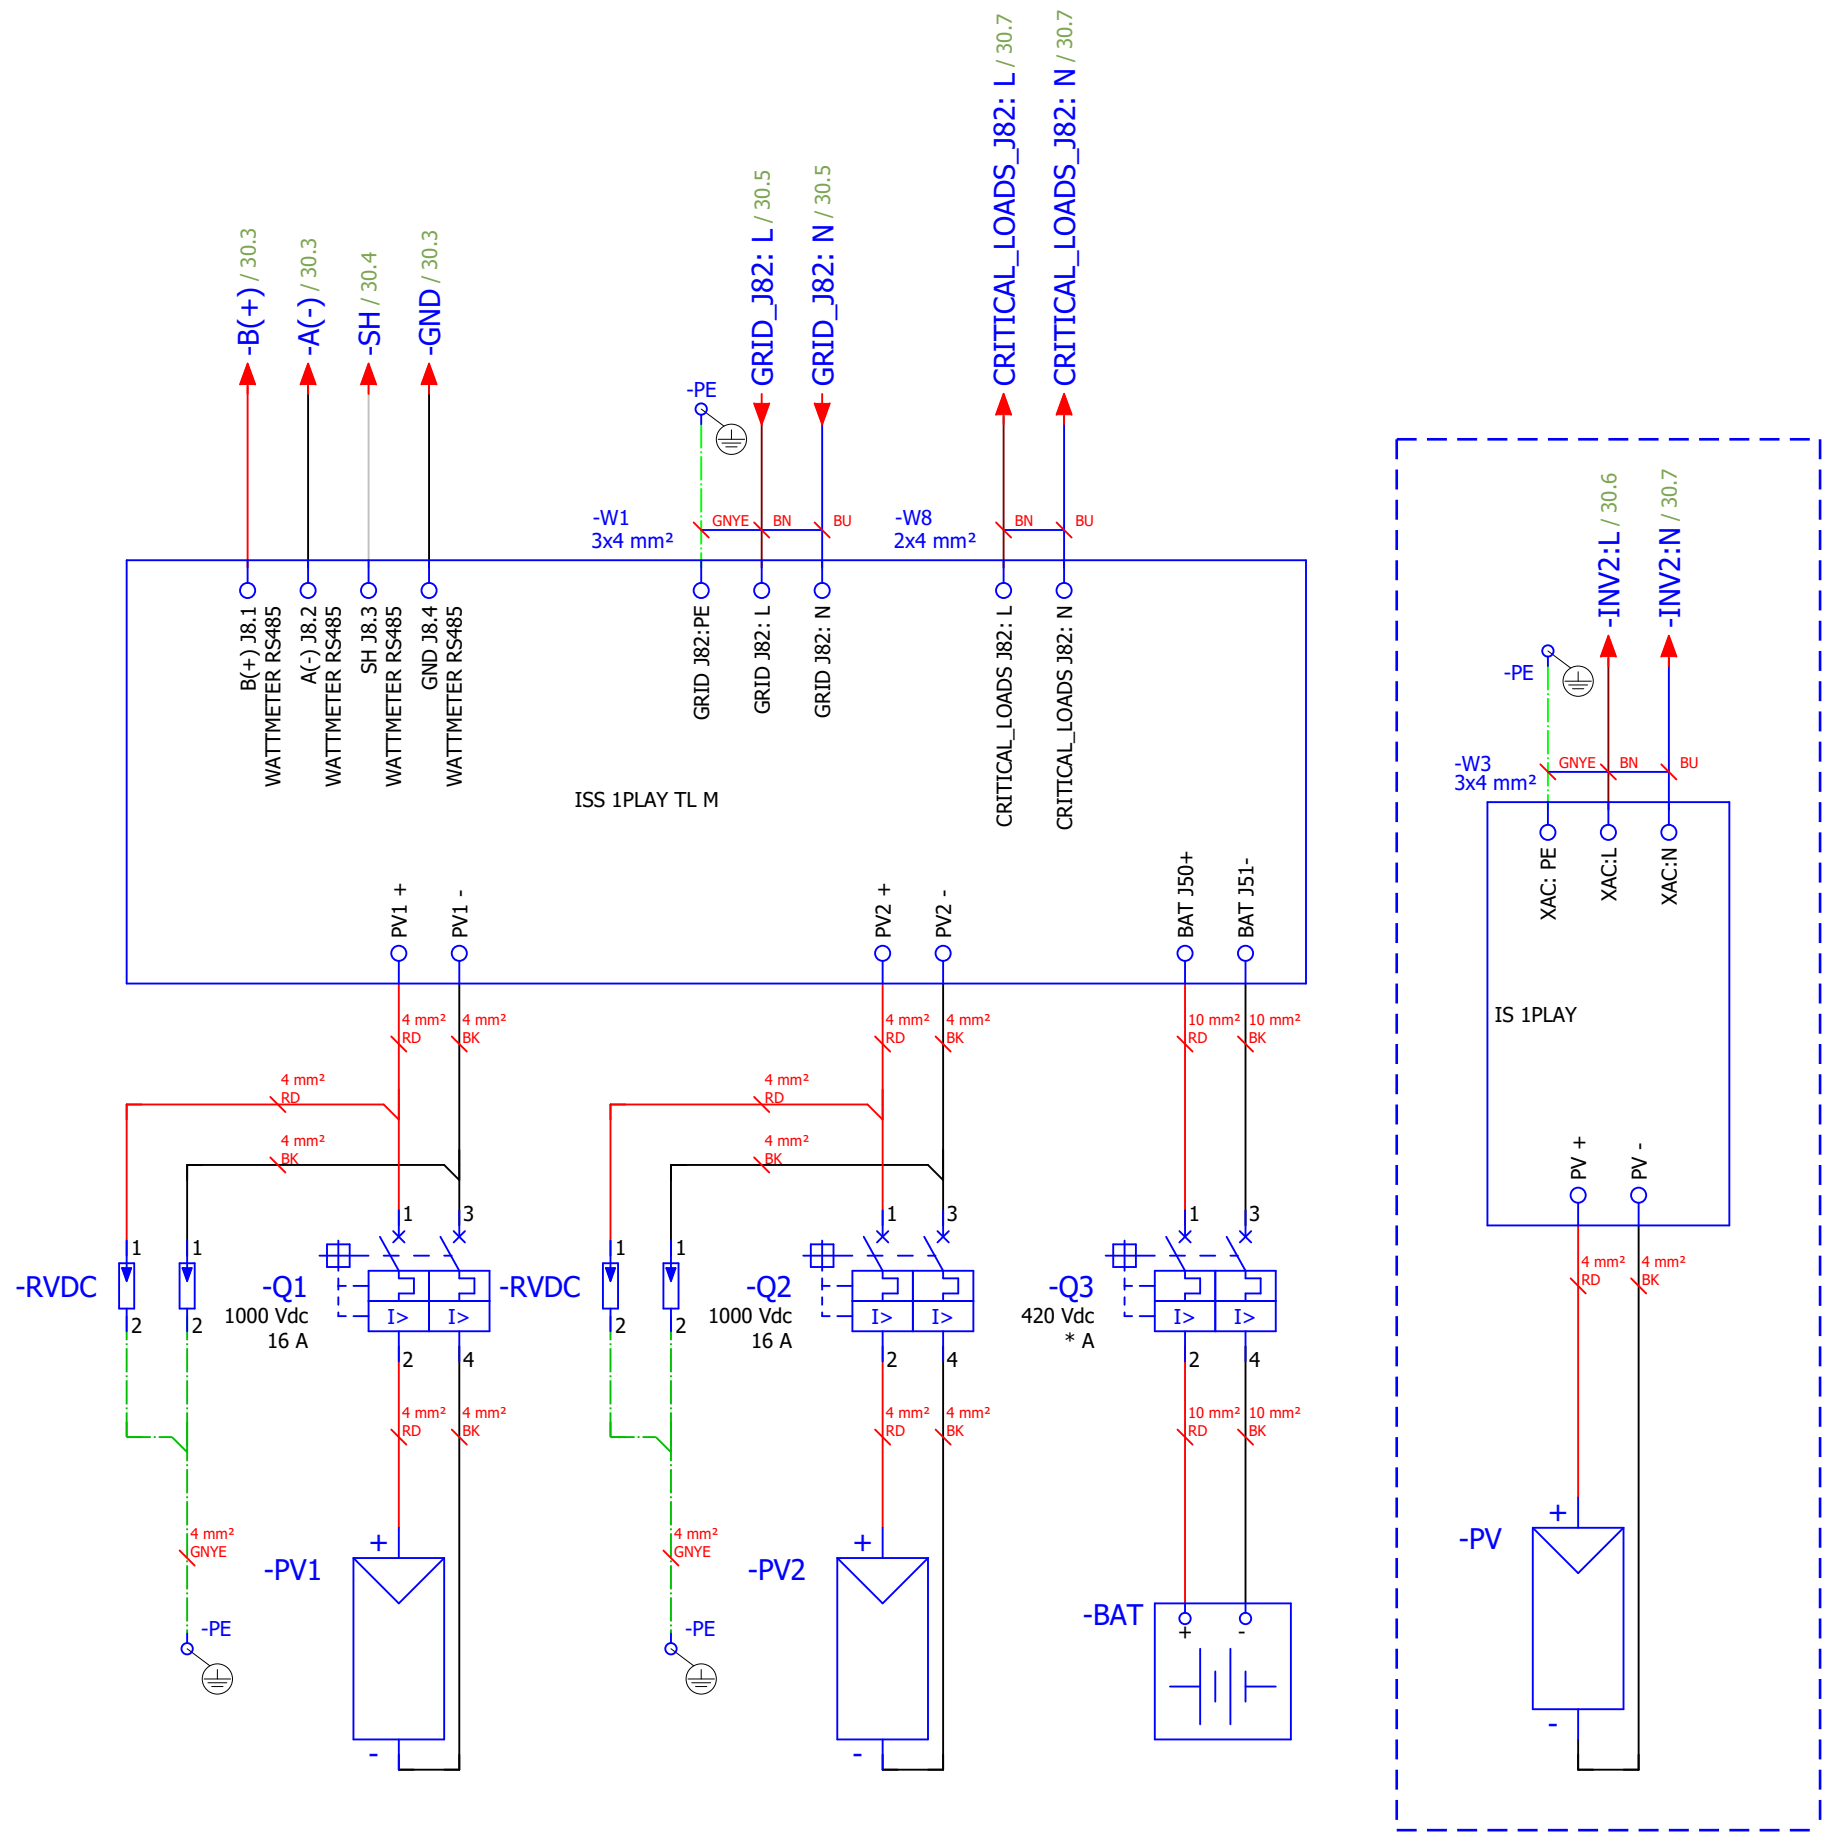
-B(+) / 30.3
-A(-) / 30.3
-SH / 30.4
-GND / 30.3
-PE
GRID_J82: L / 30.5
GRID_J82: N / 30.5
CRITICAL_LOADS_J82: L / 30.7
CRITICAL_LOADS_J82: N / 30.7

-W1
3x4 mm²
GNYE BN BU
-W8
2x4 mm²
BN BU

B(+) J8.1 WATTMETER RS485
A(-) J8.2 WATTMETER RS485
SH J8.3 WATTMETER RS485
GND J8.4 WATTMETER RS485
GRID J82:PE
GRID J82: L
GRID J82: N
CRITICAL_LOADS J82: L
CRITICAL_LOADS J82: N

ISS 1PLAY TL M

PV1 +
PV1 -
PV2 +
PV2 -
BAT J50+
BAT J51-

4 mm² RD
4 mm² BK
4 mm² RD
4 mm² BK
10 mm² RD
10 mm² BK
4 mm² RD
4 mm² BK
4 mm² RD
4 mm² BK

-RVDC
1 2
1 2
-Q1
1000 Vdc
16 A
1 3
I> I>
2 4
-RVDC
1 2
1 2
-Q2
1000 Vdc
16 A
1 3
I> I>
2 4
-Q3
420 Vdc
* A
1 3
I> I>
2 4

4 mm² RD
4 mm² BK
4 mm² RD
4 mm² BK
10 mm² RD
10 mm² BK
4 mm² GNYE
4 mm² GNYE
-PE
-PE
-PV1
+
-
-PV2
+
-
-BAT
+
-

-INV2:L / 30.6
-INV2:N / 30.7
-PE
-W3
3x4 mm²
GNYE BN BU
XAC: PE
XAC:L
XAC:N
IS 1PLAY
PV +
PV -
4 mm² RD
4 mm² BK
-PV
+
-